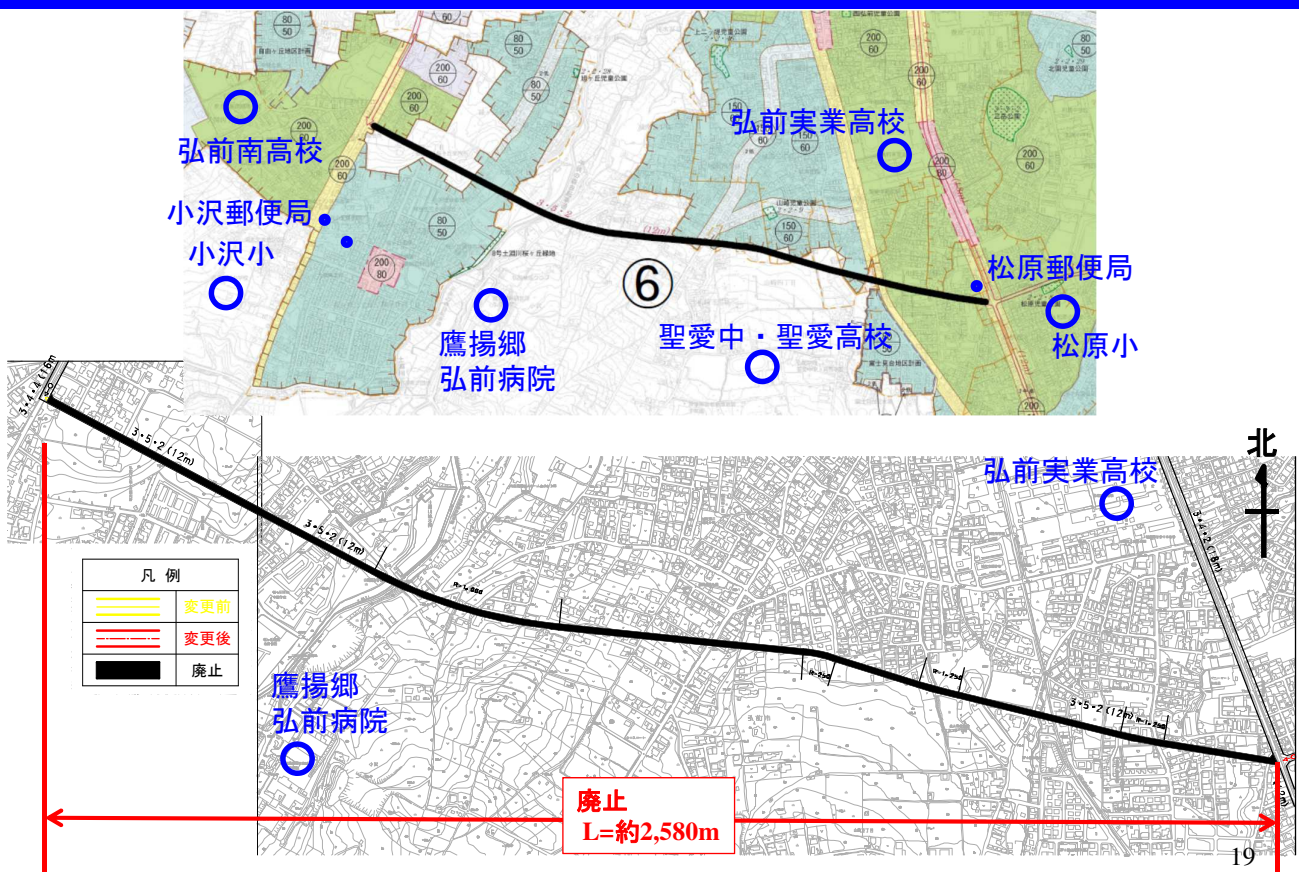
80
50

200
60

80
50

200
60

200
60

150
60

200
60

200
60

200
60

200
60

80
50

200
80

150
60

弘前南高校

小沢郵便局

小沢小

弘前実業高校

⑥

松原郵便局

松原小

鷹揚郷
弘前病院

聖愛中・聖愛高校

3・4・4 (16m)

3・5・2 (12m)

3・5・2 (12m)

3・5・2 (12m)

3・4・2 (18m)

北

弘前実業高校

| 凡 例 | |
|---|---|
| | 変更前 |
| | 変更後 |
| | 廃止 |

鷹揚郷
弘前病院

廃止
L=約2,580m

19